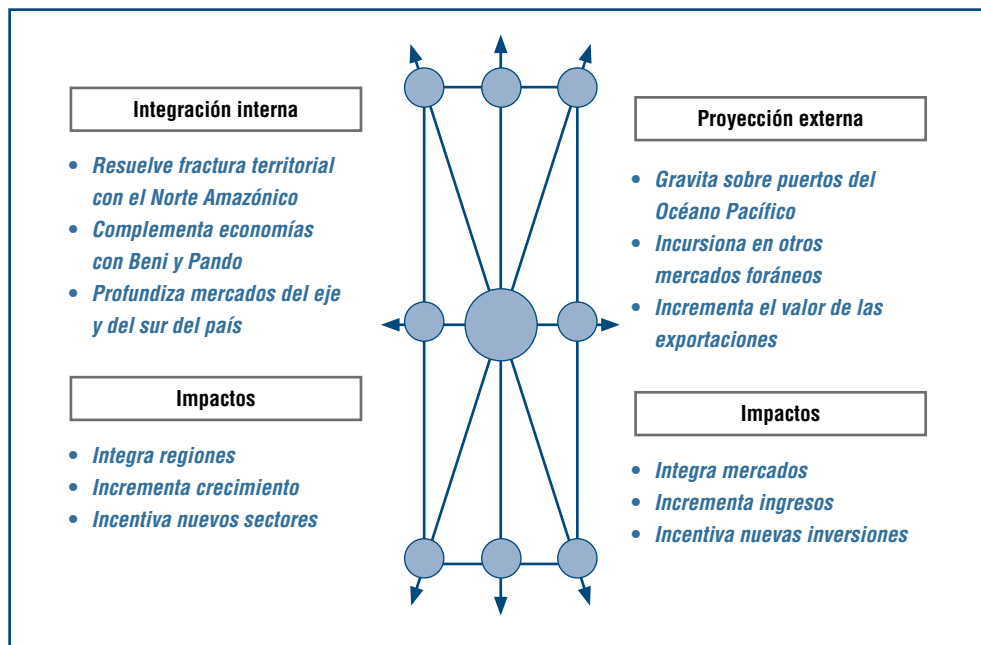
Integración interna

- Resuelve fractura territorial con el Norte Amazónico
- Complementa economías con Beni y Pando
- Profundiza mercados del eje y del sur del país

Impactos

- Integra regiones
- Incrementa crecimiento
- Incentiva nuevos sectores

Proyección externa

- Gravita sobre puertos del Océano Pacífico
- Incursiona en otros mercados foráneos
- Incrementa el valor de las exportaciones

Impactos

- Integra mercados
- Incrementa ingresos
- Incentiva nuevas inversiones